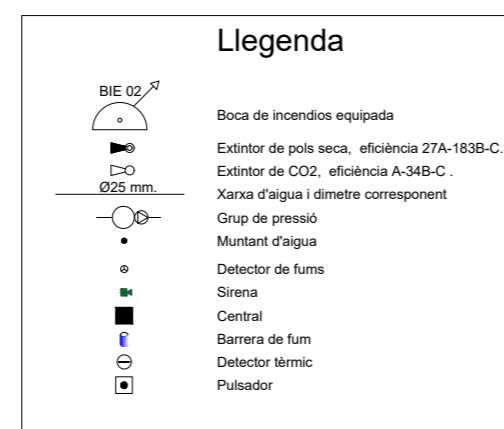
Llegenda

BIE 02

Boca de incendios equipada

Extintor de pols seca, eficiència 27A-183B-C.

Extintor de CO2, eficiència A-34B-C .

Ø25 mm.

Xarxa d'aigua i dimetre corresponent

Grup de pressió

Muntant d'aigua

Detector de fums

Sirena

Central

Barrera de fum

Detector tèrmic

Pulsador